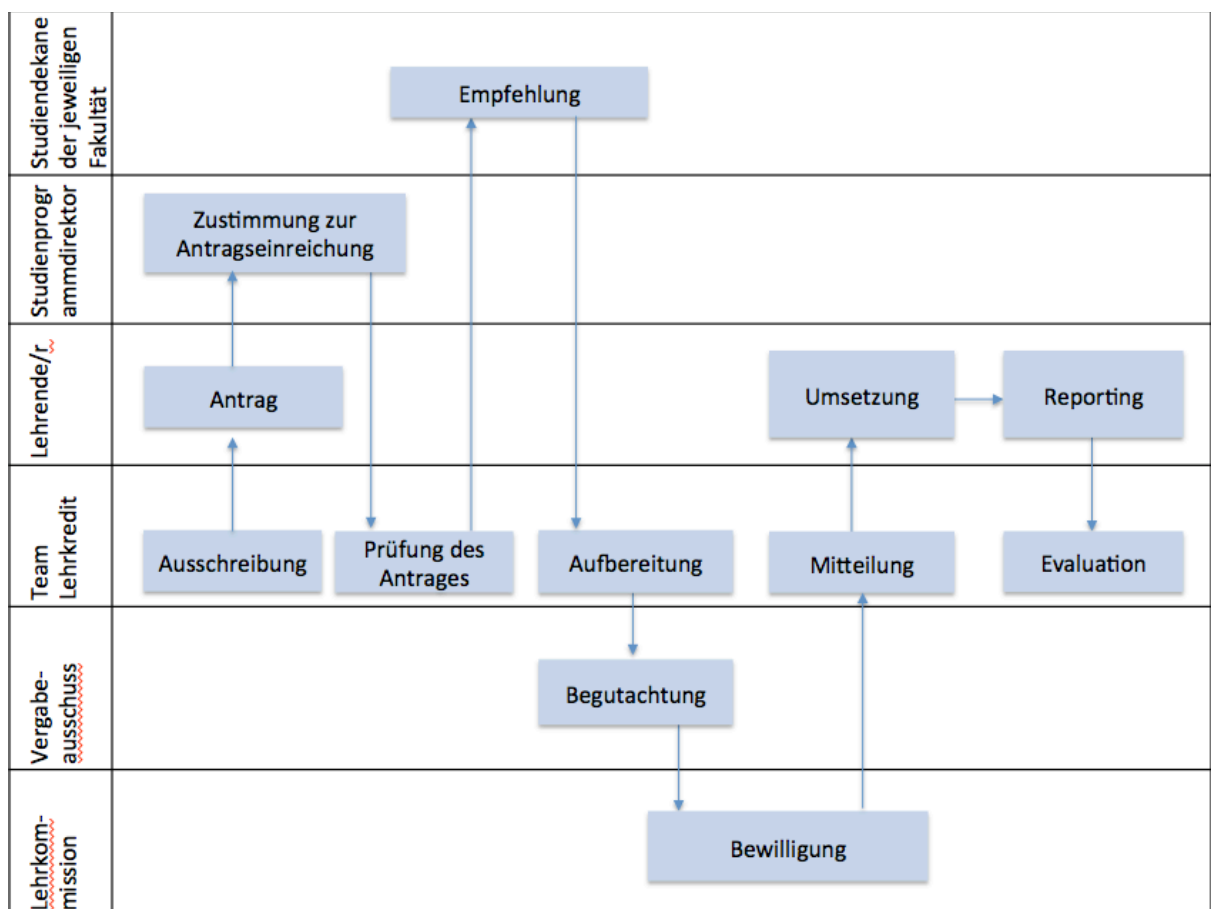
Studiendekane der jeweiligen Fakultät

Empfehlung

Studienprogrammdirektor

Zustimmung zur Antragseinreichung

Lehrende/r

Antrag

Umsetzung

Reporting

Team Lehrkredit

Ausschreibung

Prüfung des Antrages

Aufbereitung

Mitteilung

Evaluation

Vergabeausschuss

Begutachtung

Lehrkommission

Bewilligung